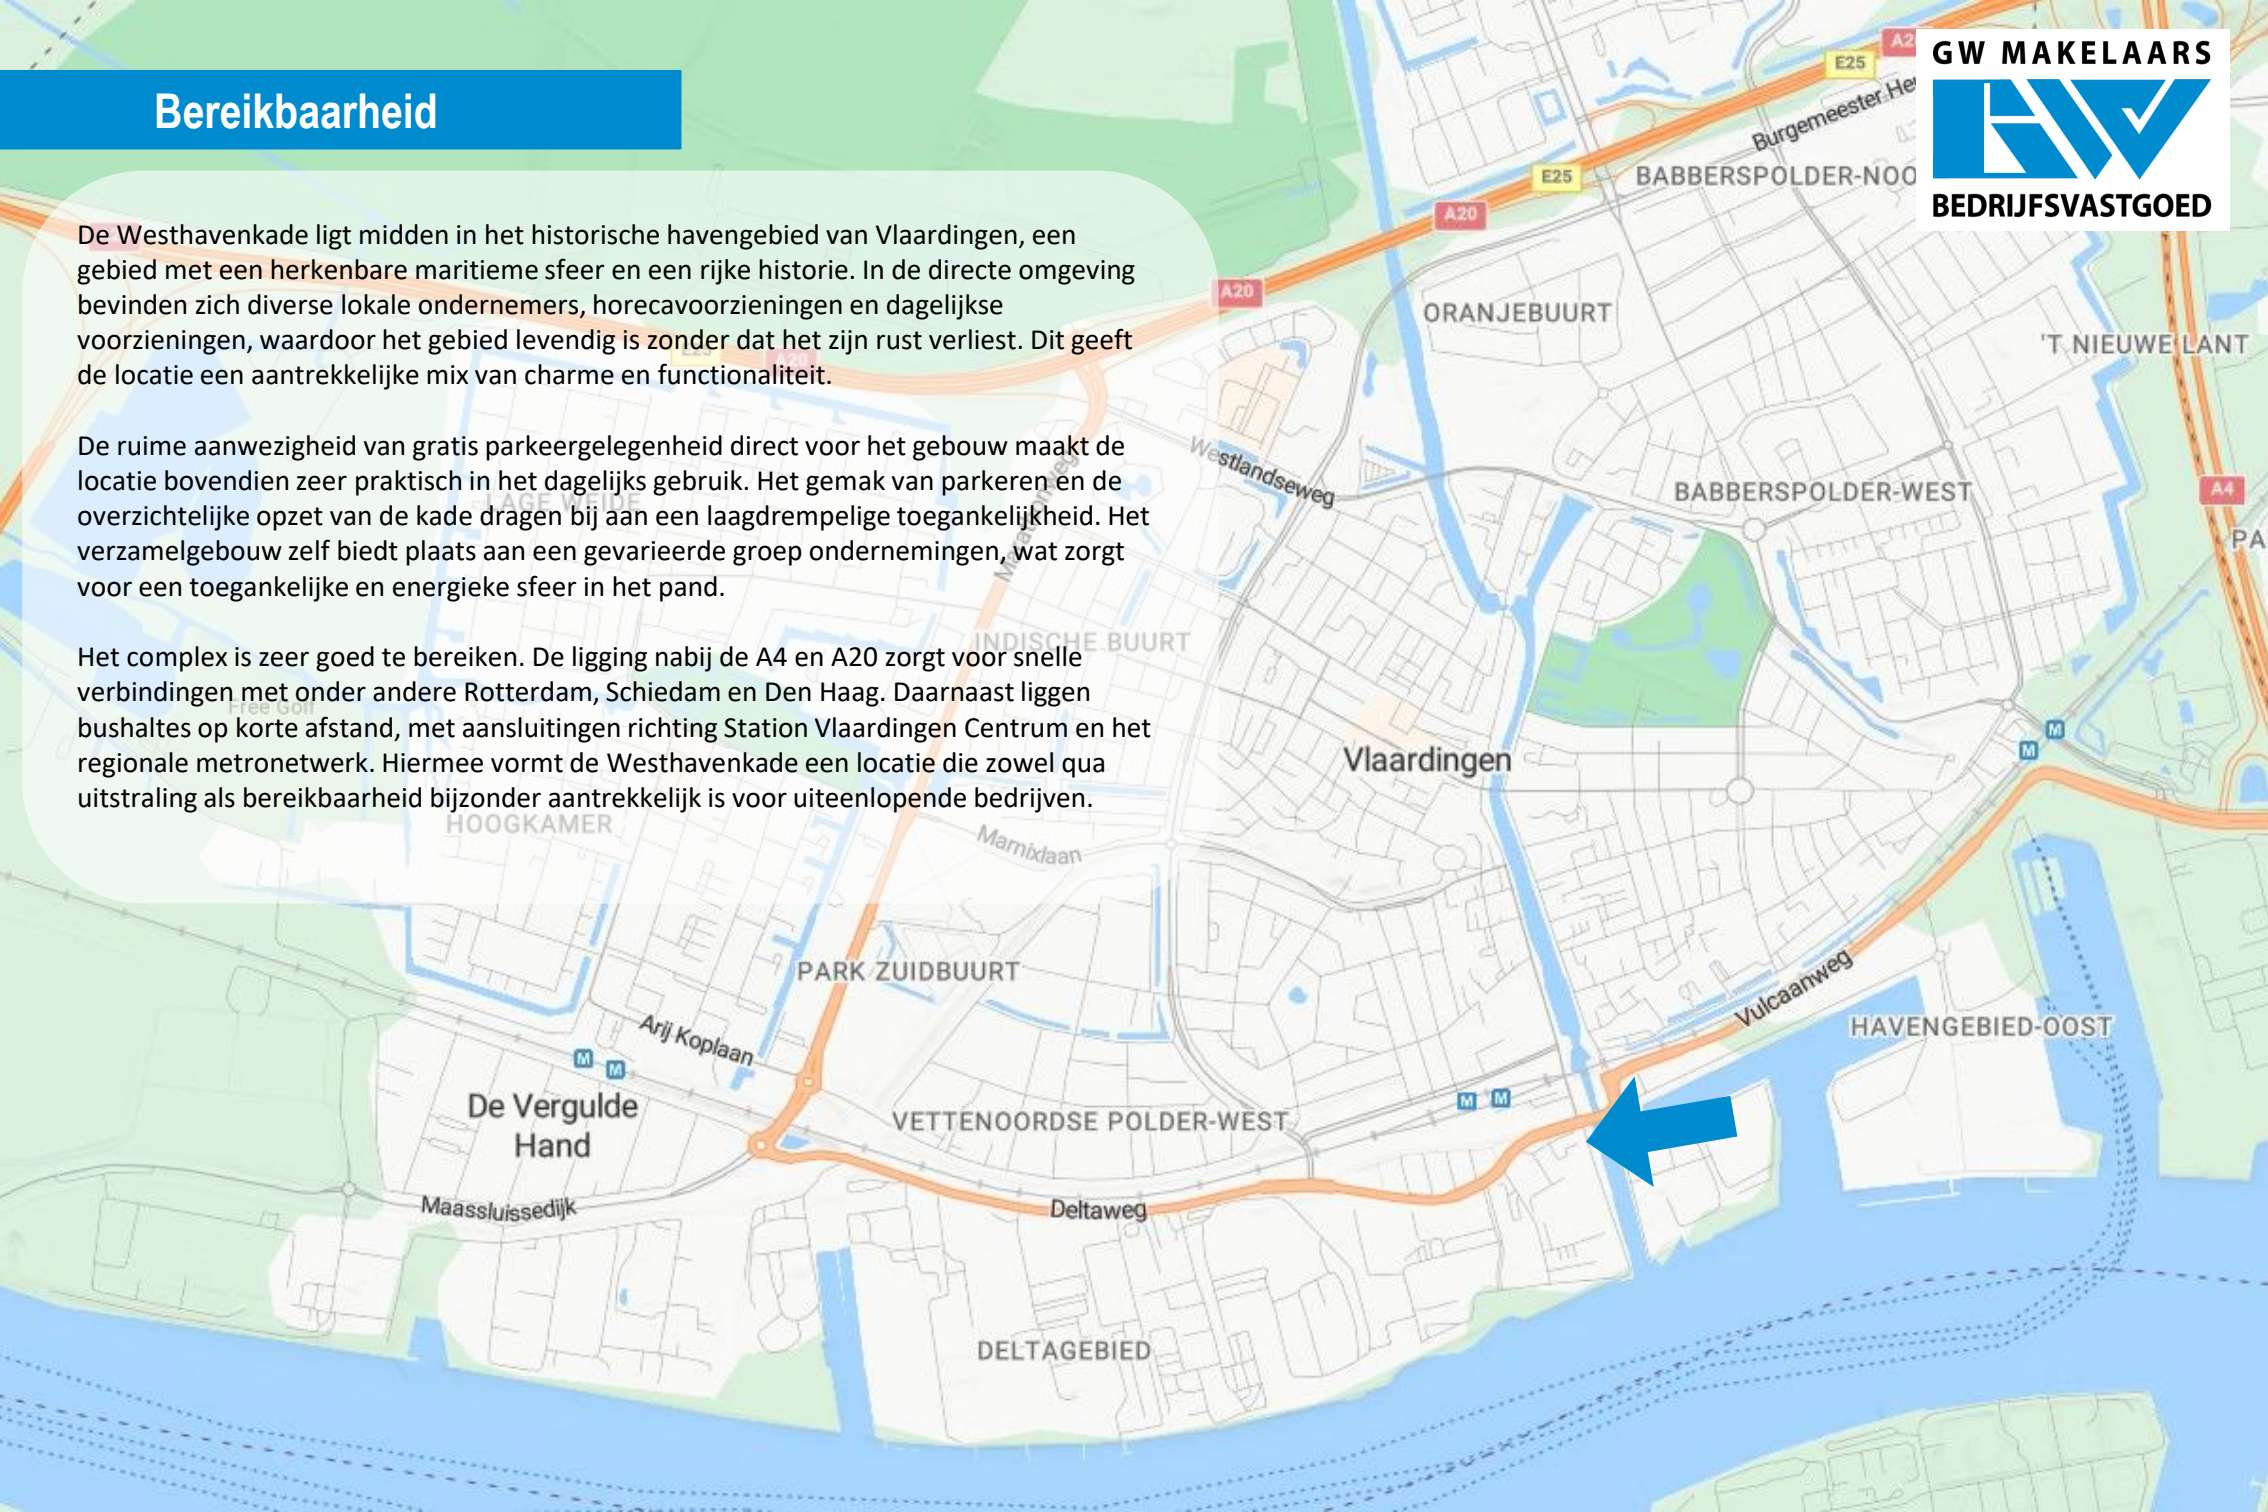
Bereikbaarheid

GW MAKELAARS
BEDRIJFSVASTGOED

De Westhavenkade ligt midden in het historische havengebied van Vlaardingen, een gebied met een herkenbare maritieme sfeer en een rijke historie. In de directe omgeving bevinden zich diverse lokale ondernemers, horecavoorzieningen en dagelijkse voorzieningen, waardoor het gebied levendig is zonder dat het zijn rust verliest. Dit geeft de locatie een aantrekkelijke mix van charme en functionaliteit.

De ruime aanwezigheid van gratis parkeergelegenheid direct voor het gebouw maakt de locatie bovendien zeer praktisch in het dagelijks gebruik. Het gemak van parkeren en de overzichtelijke opzet van de kade dragen bij aan een laagdrempelige toegankelijkheid. Het verzamelgebouw zelf biedt plaats aan een gevarieerde groep ondernemingen, wat zorgt voor een toegankelijke en energieke sfeer in het pand.

Het complex is zeer goed te bereiken. De ligging nabij de A4 en A20 zorgt voor snelle verbindingen met onder andere Rotterdam, Schiedam en Den Haag. Daarnaast liggen bushaltes op korte afstand, met aansluitingen richting Station Vlaardingen Centrum en het regionale metronetwerk. Hiermee vormt de Westhavenkade een locatie die zowel qua uitstraling als bereikbaarheid bijzonder aantrekkelijk is voor uiteenlopende bedrijven.

E25
A20
A20
E25
A20
Burgemeester He
BABBERSPOLDER-NOO
ORANJEBUURT
'T NIEUWE LANT
Westlandseweg
BABBERSPOLDER-WEST
A4
PA
LAGE WEIDE
INDISCHE BUURT
Free Golf
Vlaardingen
HOOGKAMER
Mamixlaan
PARK ZUIDBUURT
Vulcaanweg
HAVENGEBIED-OOST
Arij Koplaan
De Vergulde Hand
VETTENOORDSE POLDER-WEST
Maassluissedijk
Deltaweg
DELTAGEBIED